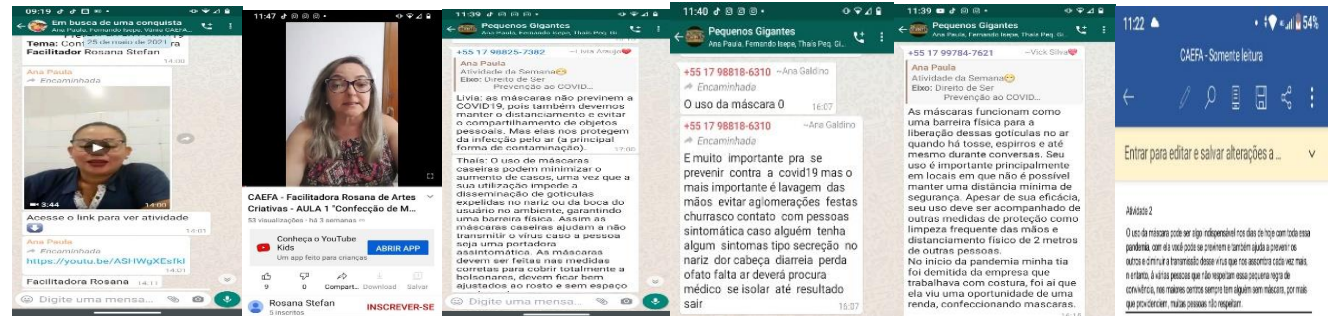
09:19
Em busca de uma conquista
Ana Paula, Fernando Isepe, Vânia CAEFA...
Tema: Con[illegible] 25 de maio de 2021
Facilitador Rosana Stefan
14:00
Ana Paula
Encaminhada
3:44
14:00
Acesse o link para ver atividade
14:01
Ana Paula
Encaminhada
https://youtu.be/ASHWgXEsfkI
14:21
Facilitadora Rosana
14:11
Digite uma mensa...

11:47
CAEFA - Facilitadora Rosana de Artes Criativas - AULA 1 "Confecção de M...
53 visualizações · há 3 semanas
Conheça o YouTube Kids
Um app feito para crianças
ABRIR APP
9
0
Compart...
Download
Salvar
Rosana Stefan
5 inscritos
INSCREVER-SE

11:39
Pequenos Gigantes
Ana Paula, Fernando Isepe, Thaís Peq. Gi...
+55 17 98825-7382 ~Ivia Araujo
Ana Paula
Atividade da Semana
Eixo: Direito de Ser
Prevenção ao COVID...
Livia: as máscaras não previnem a COVID19, pois também devemos manter o distanciamento e evitar o compartilhamento de objetos pessoais. Mas elas nos protegem da infecção pelo ar (a principal forma de contaminação).
17:00
Thais: O uso de máscaras caseiras podem minimizar o aumento de casos, uma vez que a sua utilização impede a disseminação de gotículas expelidas no nariz ou da boca do usuário no ambiente, garantindo uma barreira física. Assim as máscaras caseiras ajudam a não transmitir o vírus caso a pessoa seja uma portadora assintomática. As máscaras devem ser feitas nas medidas corretas para cobrir totalmente a boca e nariz, devem ficar bem ajustados ao rosto e sem espaço
Digite uma mensa...

11:40
Pequenos Gigantes
Ana Paula, Fernando Isepe, Thaís Peq. Gi...
+55 17 98818-6310 ~Ana Galdino
Encaminhada
O uso da máscara 0
16:07
+55 17 98818-6310 ~Ana Galdino
Encaminhada
E muito importante pra se prevenir contra a covid19 mas o mais importante é lavagem das mãos evitar aglomerações festas churrasco contato com pessoas sintomática caso alguém tenha algum sintomas tipo secreção no nariz dor cabeça diarreia perda ofato falta ar deverá procura médico se isolar até resultado sair
16:07

11:39
Pequenos Gigantes
Ana Paula, Fernando Isepe, Thaís Peq. Gi...
+55 17 99784-7621 ~Vick Silva
Ana Paula
Atividade da Semana
Eixo: Direito de Ser
Prevenção ao COVID...
As máscaras funcionam como uma barreira física para a liberação dessas gotículas no ar quando há tosse, espirros e até mesmo durante conversas. Seu uso é importante principalmente em locais em que não é possível manter uma distância mínima de segurança. Apesar de sua eficácia, seu uso deve ser acompanhado de outras medidas de proteção como limpeza frequente das mãos e distanciamento físico de 2 metros de outras pessoas.
No início da pandemia minha tia foi demitida da empresa que trabalhava com costura, foi aí que ela viu uma oportunidade de uma renda, confeccionando mascaras.

11:22
54%
CAEFA - Somente leitura
Entrar para editar e salvar alterações a...
Atividade 2
O uso da máscara pode ser algo indispensável nos dias de hoje com toda essa pandemia, com ela você pode se prevenir e também ajuda a prevenir os outros e diminuir a transmissão desse vírus que nos assombra cada vez mais, no entanto, à várias pessoas que não respeitam essa pequena regra de convivência, nos maiores centros sempre tem alguém sem máscara, por mais que providenciem, muitas pessoas não respeitam.